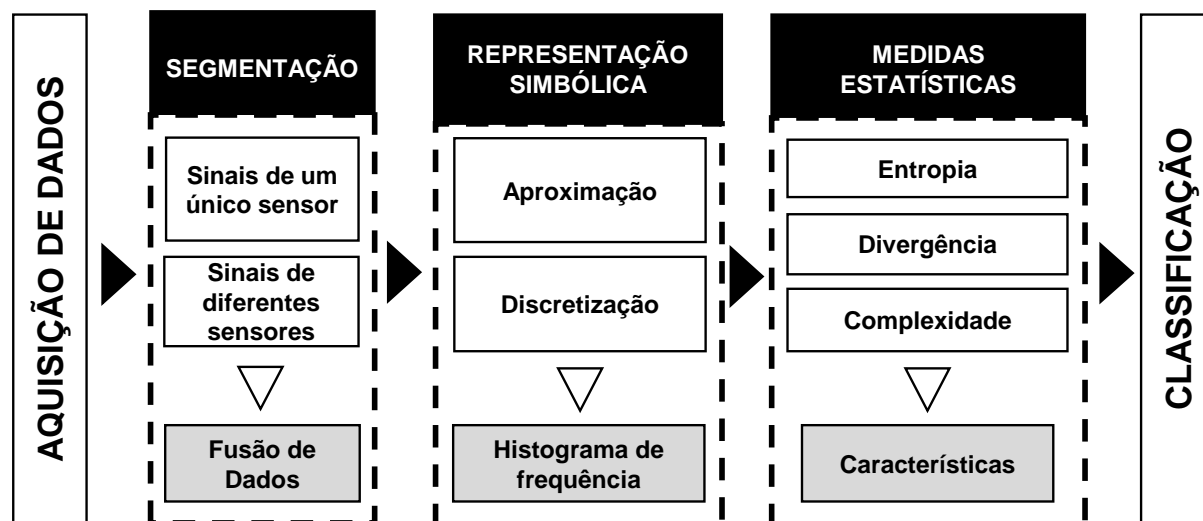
AQUISIÇÃO DE DADOS

SEGMENTAÇÃO

Sinais de um único sensor

Sinais de diferentes sensores

Fusão de Dados

REPRESENTAÇÃO SIMBÓLICA

Aproximação

Discretização

Histograma de frequência

MEDIDAS ESTATÍSTICAS

Entropia

Divergência

Complexidade

Características

CLASSIFICAÇÃO